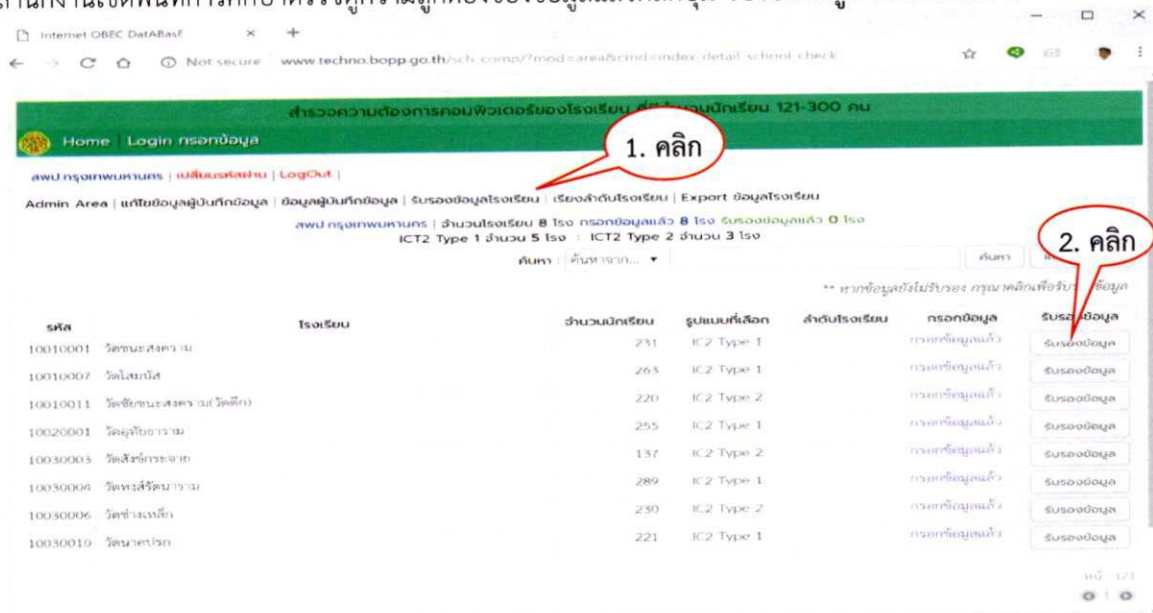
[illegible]

Internet OBEC DatABasE × +

← → C ⌂ ⓘ Not secure | www.techno.bopp.go.th/sch_comp/?mod=area&cmd=index_detail_school_check

สำรวจความต้องการคอมพิวเตอร์ของโรงเรียน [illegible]นักเรียน 121-300 คน

Home | Login กรอกข้อมูล

1. คลิก

สพป.กรุงเทพมหานคร | เปลี่ยนรหัสผ่าน | LogOut |

Admin Area | แก้ไขข้อมูลผู้บันทึกข้อมูล | ข้อมูลผู้บันทึกข้อมูล | รับรองข้อมูลโรงเรียน | เรียงลำดับโรงเรียน | Export ข้อมูลโรงเรียน

สพป.กรุงเทพมหานคร | จำนวนโรงเรียน 8 โรง กรอกข้อมูลแล้ว 8 โรง รับรองข้อมูลแล้ว 0 โรง

ICT2 Type 1 จำนวน 5 โรง : ICT2 Type 2 จำนวน 3 โรง

ค้นหา : ค้นหาจาก... ▾ ค้นหา

2. คลิก

** หากข้อมูลยังไม่รับรอง กรุณาคลิกเพื่อรับ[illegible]ข้อมูล

| รหัส | โรงเรียน | จำนวนนักเรียน | รูปแบบที่เลือก | ลำดับโรงเรียน | กรอกข้อมูล | รับร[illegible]ข้อมูล |
|---|---|---|---|---|---|---|
| 10010001 | วัดชนะสงคราม | 231 | IC2 Type 1 | | กรอกข้อมูลแล้ว | รับรองข้อมูล |
| 10010007 | วัดโสมนัส | 263 | IC2 Type 1 | | กรอกข้อมูลแล้ว | รับรองข้อมูล |
| 10010011 | วัดชัยชนะสงคราม(วัดตึก) | 220 | IC2 Type 2 | | กรอกข้อมูลแล้ว | รับรองข้อมูล |
| 10020001 | วัดดุสิตาราม | 255 | IC2 Type 1 | | กรอกข้อมูลแล้ว | รับรองข้อมูล |
| 10030003 | วัดสังข์กระจาย | 137 | IC2 Type 2 | | กรอกข้อมูลแล้ว | รับรองข้อมูล |
| 10030004 | วัดหงส์รัตนาราม | 289 | IC2 Type 1 | | กรอกข้อมูลแล้ว | รับรองข้อมูล |
| 10030006 | วัดช่างเหล็ก | 230 | IC2 Type 2 | | กรอกข้อมูลแล้ว | รับรองข้อมูล |
| 10030010 | วัดนาคปรก | 221 | IC2 Type 1 | | กรอกข้อมูลแล้ว | รับรองข้อมูล |

หน้ 1/1